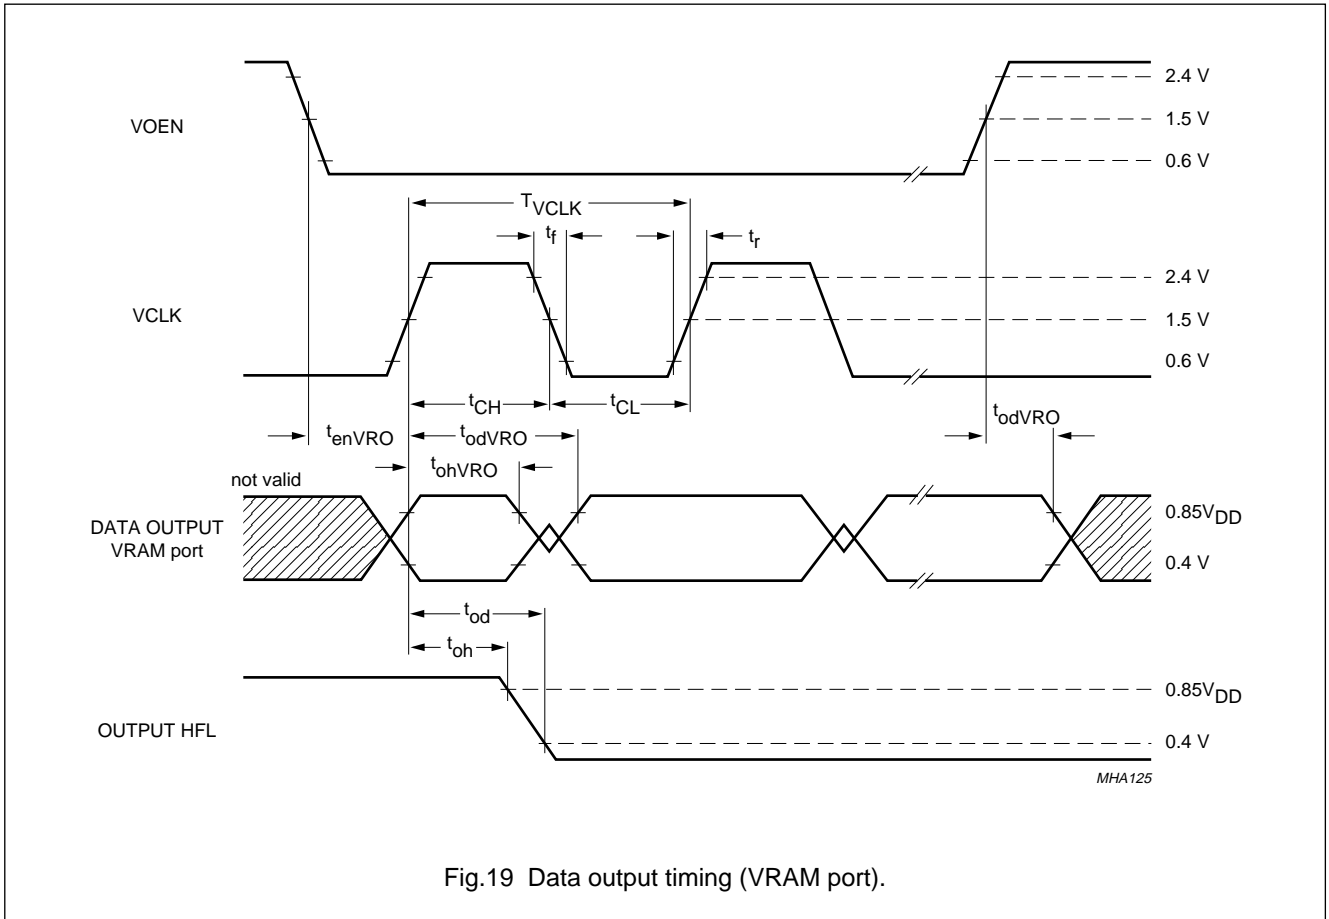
VOEN

2.4 V
1.5 V
0.6 V

$T_{VCLK}$
$t_f$
$t_r$

VCLK

2.4 V
1.5 V
0.6 V

$t_{CH}$
$t_{CL}$

$t_{enVRO}$
$t_{odVRO}$
$t_{ohVRO}$
$t_{odVRO}$

not valid

DATA OUTPUT VRAM port

$0.85V_{DD}$
0.4 V

$t_{od}$
$t_{oh}$

OUTPUT HFL

$0.85V_{DD}$
0.4 V

MHA125

Fig.19 Data output timing (VRAM port).